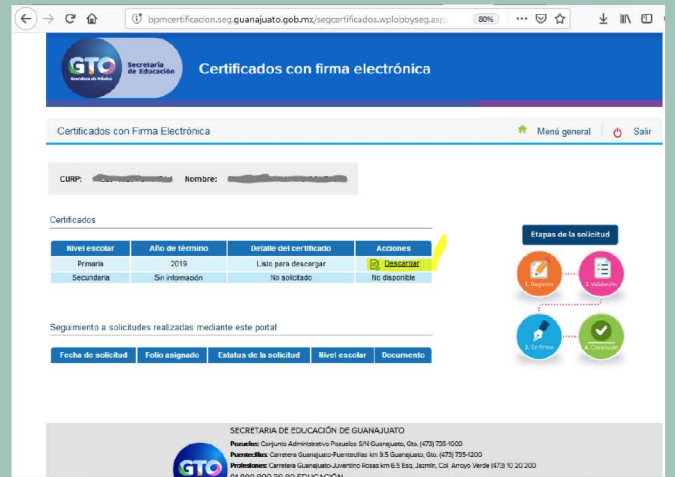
bpmcertificacion.seg.guanajuato.gob.mx/segcertificados.wplobbyseg.asp

80%

GTO Grandeza de México

Secretaría de Educación

Certificados con firma electrónica

Certificados con Firma Electrónica

Menú general

Salir

CURP: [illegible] Nombre: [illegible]

Certificados

| Nivel escolar | Año de término | Detalle del certificado | Acciones |
|---|---|---|---|
| Primaria | 2019 | Listo para descargar | Descargar |
| Secundaria | Sin información | No solicitado | No disponible |

Etapas de la solicitud

1. Registro

2. Validación

3. En firma

4. Concluido

Seguimiento a solicitudes realizadas mediante este portal

| Fecha de solicitud | Folio asignado | Estatus de la solicitud | Nivel escolar | Documento |
|---|---|---|---|---|

SECRETARIA DE EDUCACIÓN DE GUANAJUATO

Pozuelos: Conjunto Administrativo Pozuelos S/N Guanajuato, Gto. (473) 735-1000

Puentecillas: Carretera Guanajuato-Puentecillas km 9.5 Guanajuato, Gto. (473) 735-1200

Profesiones: Carretera Guanajuato-Juventino Rosas km 6.5 Esq. Jazmín, Col. Arroyo Verde (473) 10 20 200

GTO

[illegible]